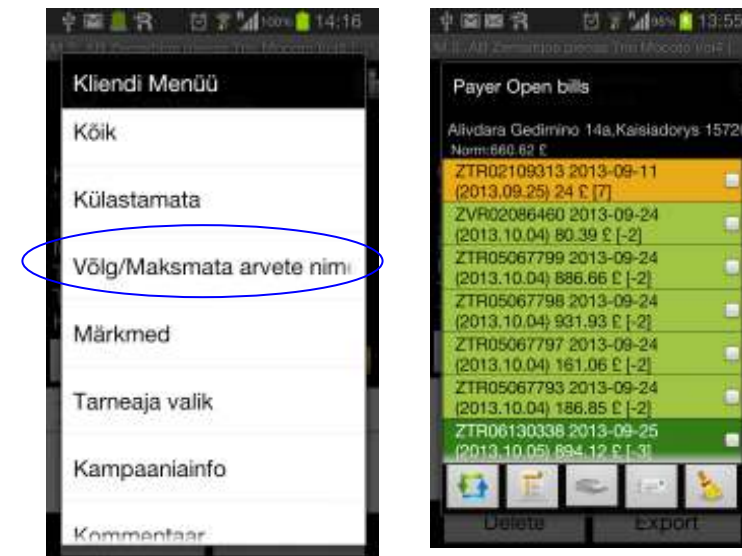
14:16

Kliendi Menüü

Kõik

Külastamata

Võlg/Maksmata arvete nimi

Märkmed

Tarneaja valik

Kampaaniainfo

Kommentaar

13:55

Payer Open bills

Alivdara Gedimino 14a,Kaisiadorys 1572
Norm:660.62 £

ZTR02109313 2013-09-11 (2013.09.25) 24 £ [7]

ZVR02086460 2013-09-24 (2013.10.04) 80.39 £ [-2]

ZTR05067799 2013-09-24 (2013.10.04) 886.66 £ [-2]

ZTR05067798 2013-09-24 (2013.10.04) 931.93 £ [-2]

ZTR05067797 2013-09-24 (2013.10.04) 161.06 £ [-2]

ZTR05067793 2013-09-24 (2013.10.04) 186.85 £ [-2]

ZTR06130338 2013-09-25 (2013.10.05) 894.12 £ [-3]

Delete Export